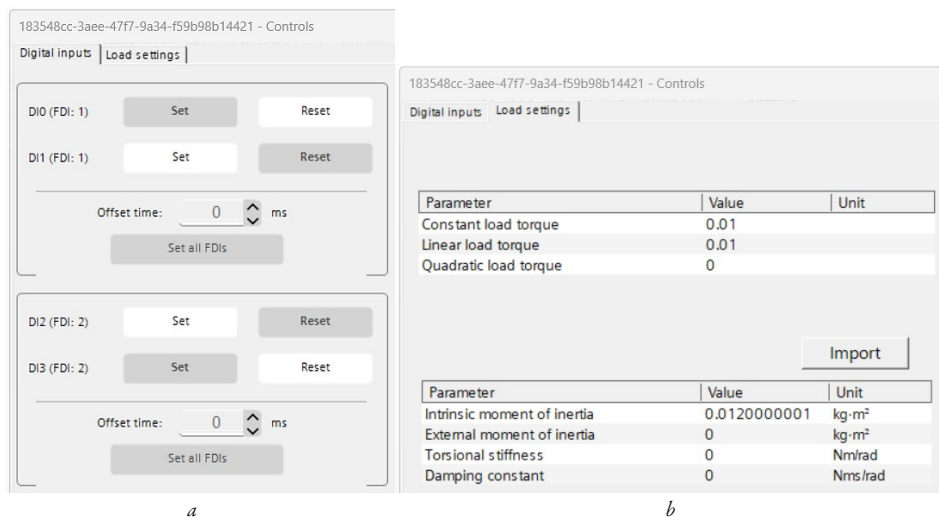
183548cc-3aee-47f7-9a34-f59b98b14421 - Controls

Digital inputs | Load settings |

DI0 (FDI: 1) Set Reset

DI1 (FDI: 1) Set Reset

Offset time: 0 ms

Set all FDIs

DI2 (FDI: 2) Set Reset

DI3 (FDI: 2) Set Reset

Offset time: 0 ms

Set all FDIs

*a*

183548cc-3aee-47f7-9a34-f59b98b14421 - Controls

Digital inputs | Load settings |

| Parameter | Value | Unit |
|---|---|---|
| Constant load torque | 0.01 | |
| Linear load torque | 0.01 | |
| Quadratic load torque | 0 | |

Import

| Parameter | Value | Unit |
|---|---|---|
| Intrinsic moment of inertia | 0.0120000001 | kg·m² |
| External moment of inertia | 0 | kg·m² |
| Torsional stiffness | 0 | Nm/rad |
| Damping constant | 0 | Nms/rad |

*b*